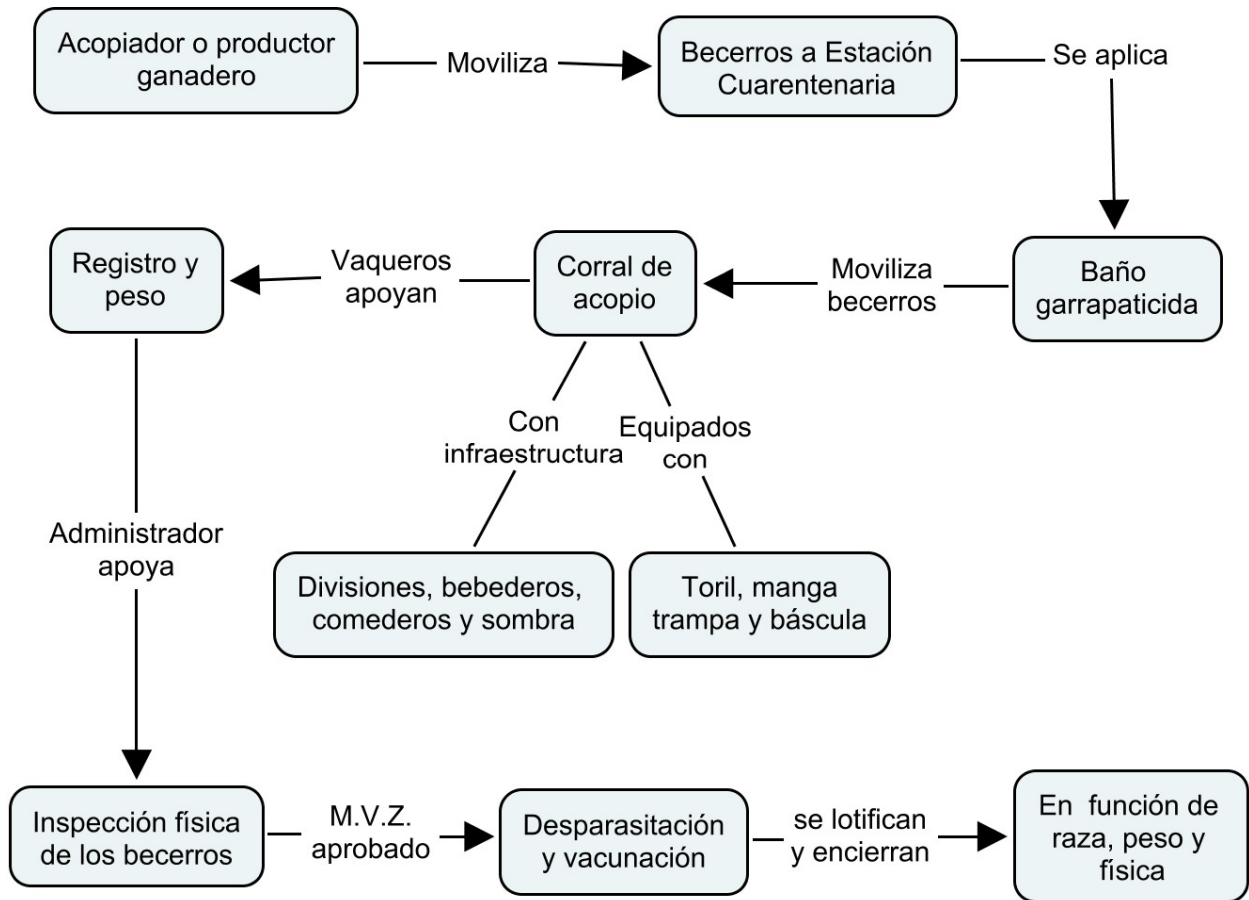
Acopiador o productor ganadero

Moviliza

Becerros a Estación Cuarentenaria

Se aplica

Baño garrapaticida

Moviliza becerros

Corral de acopio

Vaqueros apoyan

Registro y peso

Con infraestructura

Equipados con

Divisiones, bebederos, comederos y sombra

Toril, manga trampa y báscula

Administrador apoya

Inspección física de los becerros

M.V.Z. aprobado

Desparasitación y vacunación

se lotifican y encierran

En función de raza, peso y física